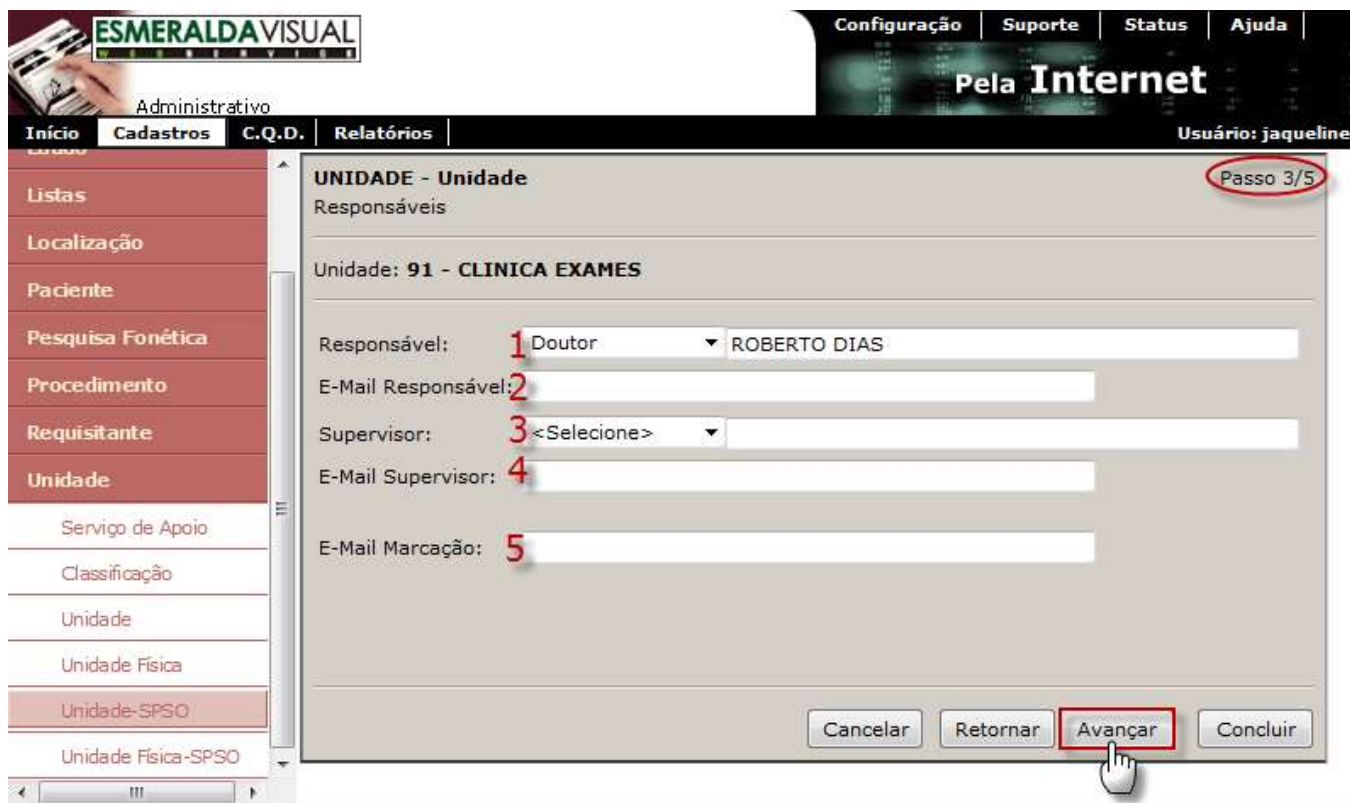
ESMERALDAVISUAL
WEB SERVICE
Administrativo

Configuração | Suporte | Status | Ajuda

Pela Internet

Início | Cadastros | C.Q.D. | Relatórios

Usuário: jaqueline

Listas
Localização
Paciente
Pesquisa Fonética
Procedimento
Requisitante
Unidade
Serviço de Apoio
Classificação
Unidade
Unidade Física
Unidade-SPSO
Unidade Física-SPSO

UNIDADE - Unidade
Responsáveis

Passo 3/5

Unidade: 91 - CLINICA EXAMES

Responsável: 1 Doutor ROBERTO DIAS
E-Mail Responsável: 2
Supervisor: 3 <Selecione>
E-Mail Supervisor: 4
E-Mail Marcação: 5

Cancelar | Retornar | Avançar | Concluir